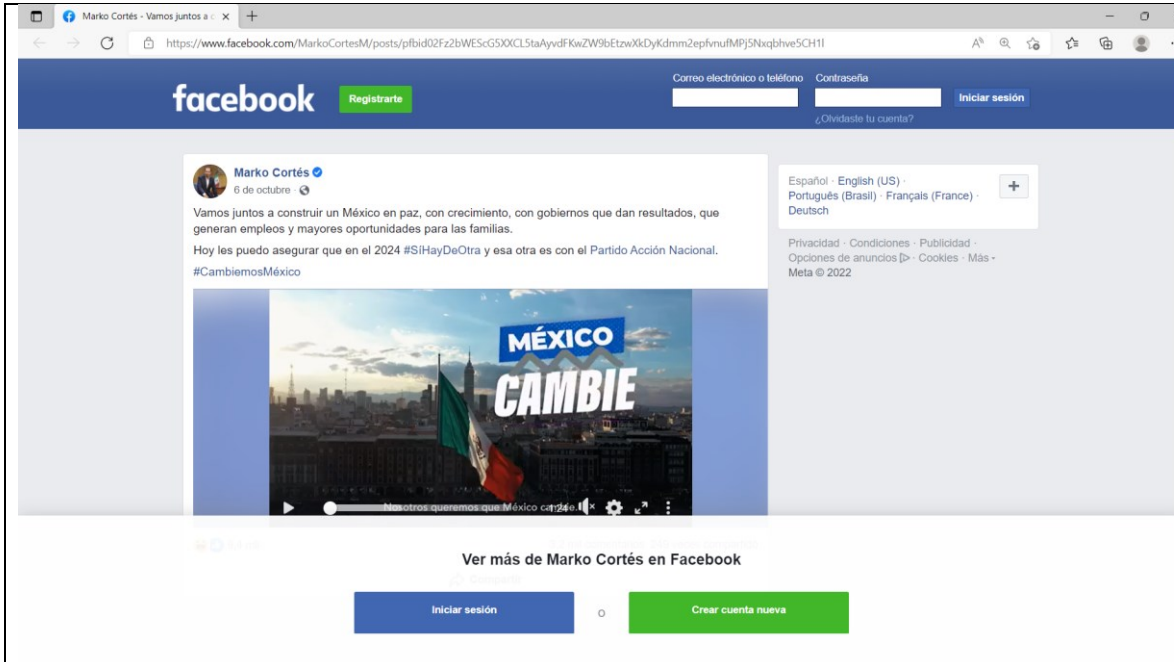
Marko Cortés - Vamos juntos a c ×

https://www.facebook.com/MarkoCortesM/posts/pfbid02Fz2bWEScG5XXCL5taAyvdFKwZW9bEtzwXkDyKdmm2epfvnufMPj5Nxqbhve5CH1l

facebook

Registrarte

Correo electrónico o teléfono

Contraseña

Iniciar sesión

¿Olvidaste tu cuenta?

Marko Cortés

6 de octubre ·

Vamos juntos a construir un México en paz, con crecimiento, con gobiernos que dan resultados, que generan empleos y mayores oportunidades para las familias.

Hoy les puedo asegurar que en el 2024 #SíHayDeOtra y esa otra es con el Partido Acción Nacional.

#CambiemosMéxico

MÉXICO

CAMBIE

Nosotros queremos que México cambie.

1:24

Español · English (US) · Português (Brasil) · Français (France) · Deutsch

Privacidad · Condiciones · Publicidad · Opciones de anuncios · Cookies · Más · Meta © 2022

Ver más de Marko Cortés en Facebook

Iniciar sesión

o

Crear cuenta nueva